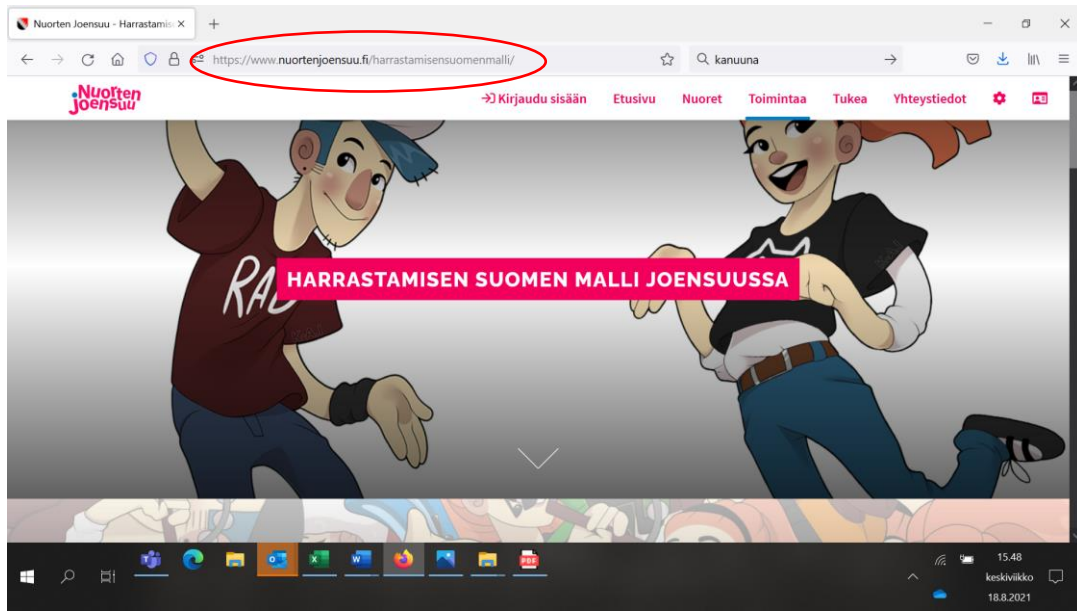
Nuorten Joensuu - Harrastamis ×
+

https://www.nuortenjoensuu.fi/harrastamisensuomenmalli/

kanuuna

Nuorten Joensuu

Kirjaudu sisään Etusivu Nuoret Toimintaa Tukea Yhteystiedot

HARRASTAMISEN SUOMEN MALLI JOENSUUSSA

RA

15.48
keskiviikko
18.8.2021